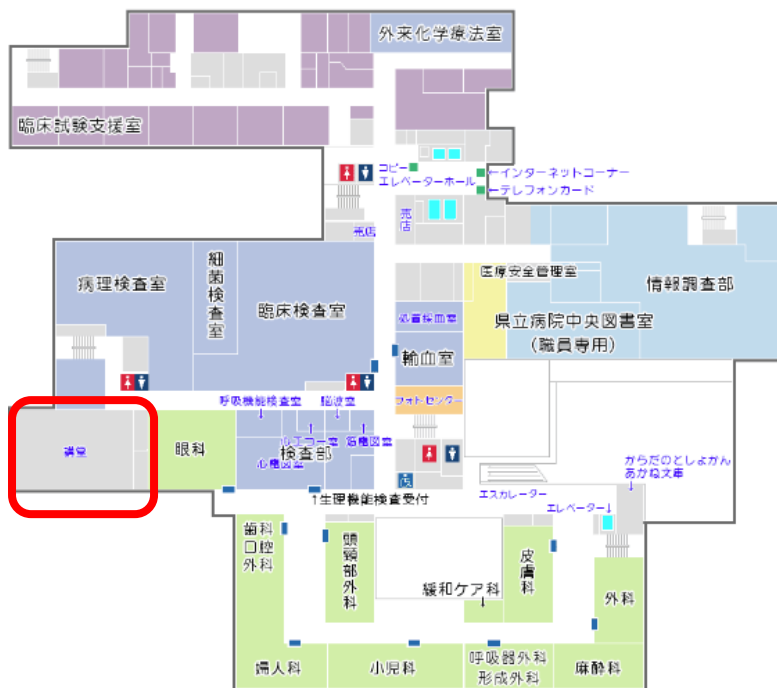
外来化学療法室

臨床試験支援室

コピー
エレベーターホール
インターネットコーナー
テレフォンカード

売店

売店

細菌検査室

病理検査室

臨床検査室

医療安全管理室

情報調査部

県立病院中央図書室
（職員専用）

心音採血室

輸血室

フォトセンター

呼吸機能検査室
脳波室
エコー室
筋電図室
心電図室
検査部

講堂

眼科

1生理機能検査受付

からだのとしょかん
あかね文庫

エスカレーター

エレベーター

歯科口腔外科

頭頸部外科

皮膚科

緩和ケア科

外科

婦人科

小児科

呼吸器外科
形成外科

麻酔科